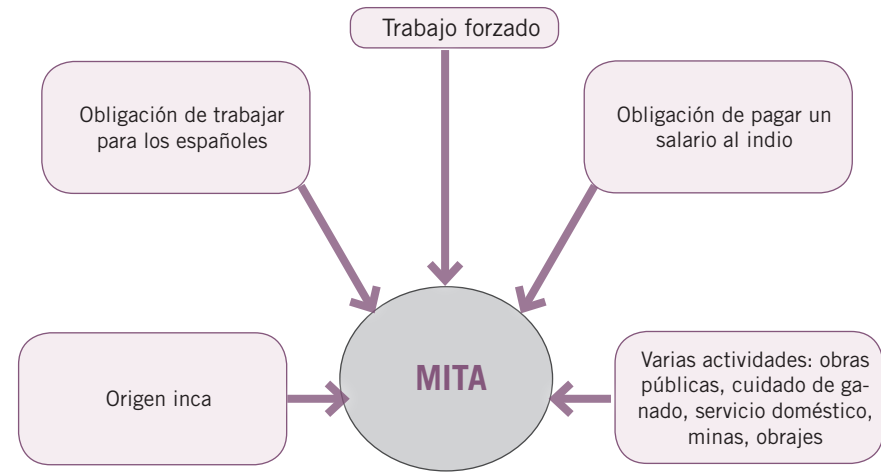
Trabajo forzado

Obligación de trabajar para los españoles

Obligación de pagar un salario al indio

Origen inca

MITA

Varias actividades: obras públicas, cuidado de ganado, servicio doméstico, minas, obrajes